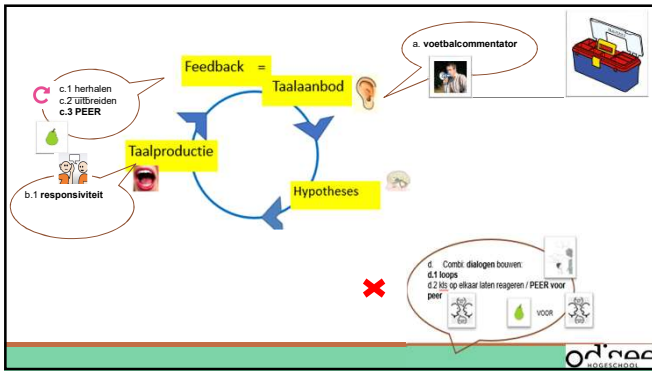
Feedback =

Taalaanbod

a. **voetbalcommentator**

c.1 herhalen
c.2 uitbreiden
**c.3 PEER**

Taalproductie

b.1 **responsiviteit**

Hypotheses

d. Combi: **dialogen** bouwen:
**d.1 loops**
d.2 kls op elkaar laten reageren / **PEER voor peer**

VOOR

odisee
HOGESCHOOL